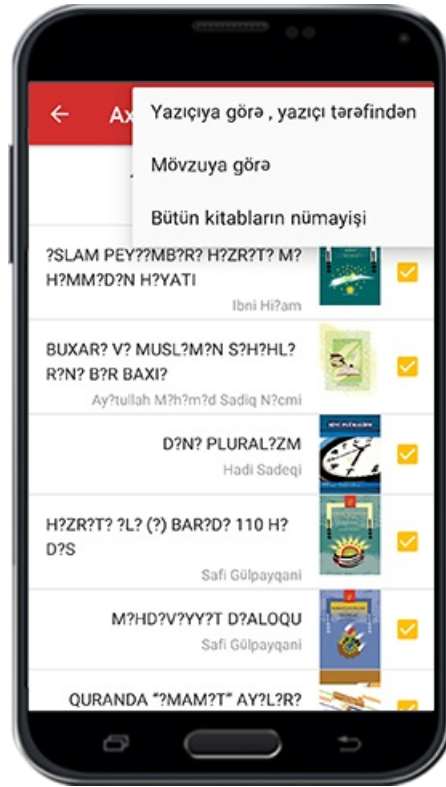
Ax

Yazıçıya görə , yazıçı tərəfindən

Mövzuya görə

Bütün kitabların nümayişi

?SLAM PEY??MB?R? H?ZR?T? M?H?MM?D?N H?YATI
Ibni Hi?am

BUXAR? V? MUSL?M?N S?H?HL?R?N? B?R BAXI?
Ay?tullah M?h?m?d Sadiq N?cmi

D?N? PLURAL?ZM
Hadi Sadeqi

H?ZR?T? ?L? (?) BAR?D? 110 H?D?S
Safi Gülpayqani

M?HD?V?YY?T D?ALOQU
Safi Gülpayqani

QURANDA "?MAM?T" AY?L?R?